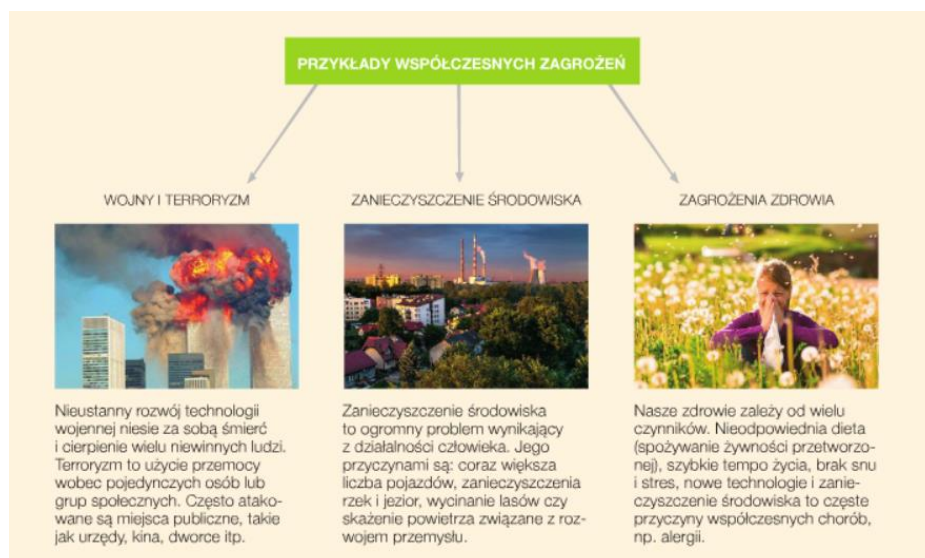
PRZYKŁADY WSPÓŁCZESNYCH ZAGROŻEŃ

WOJNY I TERRORYZM

Nieustanny rozwój technologii wojennej niesie za sobą śmierć i cierpienie wielu niewinnych ludzi. Terroryzm to użycie przemocy wobec pojedynczych osób lub grup społecznych. Często atakowane są miejsca publiczne, takie jak urzędy, kina, dworce itp.

ZANIECZYSZCZENIE ŚRODOWISKA

Zanieczyszczenie środowiska to ogromny problem wynikający z działalności człowieka. Jego przyczynami są: coraz większa liczba pojazdów, zanieczyszczenia rzek i jezior, wycinanie lasów czy skażenie powietrza związane z rozwojem przemysłu.

ZAGROŻENIA ZDROWIA

Nasze zdrowie zależy od wielu czynników. Nieodpowiednia dieta (spożywanie żywności przetworzonej), szybkie tempo życia, brak snu i stres, nowe technologie i zanieczyszczenie środowiska to częste przyczyny współczesnych chorób, np. alergii.